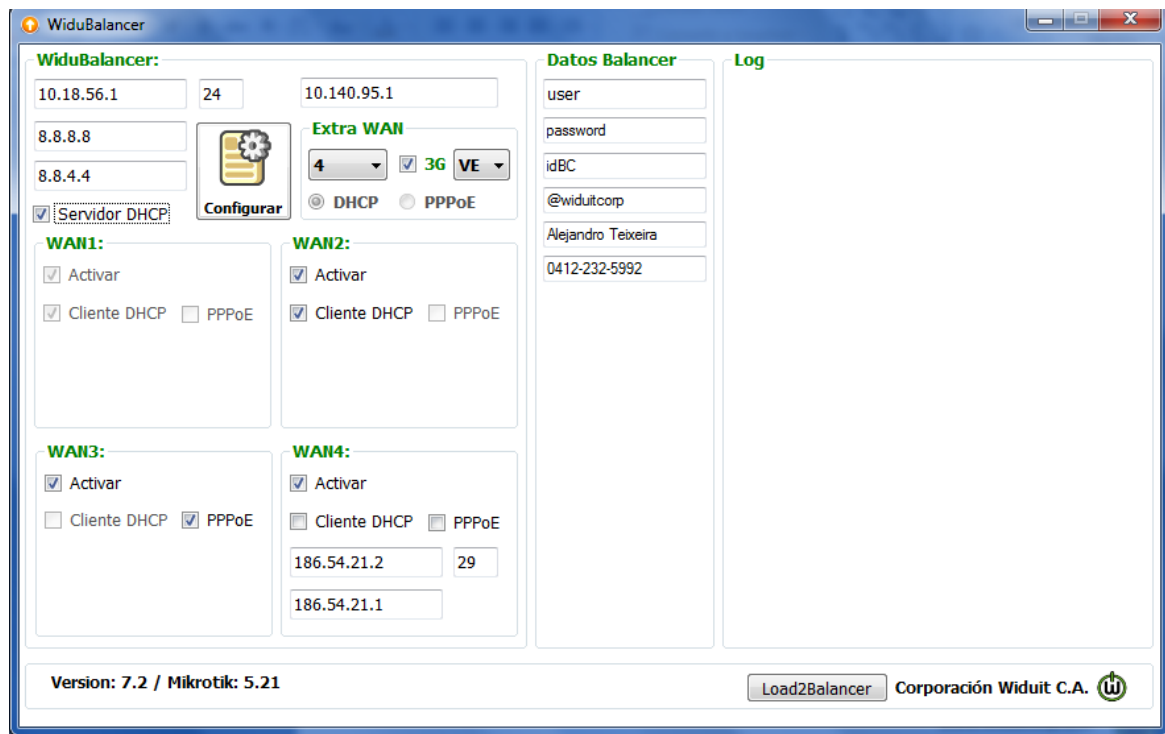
WiduBalancer

WiduBalancer:
10.18.56.1
24
10.140.95.1
8.8.8.8
8.8.4.4
Configurar
Servidor DHCP
Extra WAN
4
3G
VE
DHCP
PPPoE

WAN1:
Activar
Cliente DHCP
PPPoE

WAN2:
Activar
Cliente DHCP
PPPoE

WAN3:
Activar
Cliente DHCP
PPPoE

WAN4:
Activar
Cliente DHCP
PPPoE
186.54.21.2
29
186.54.21.1

Datos Balancer
user
password
idBC
@widuitcorp
Alejandro Teixeira
0412-232-5992

Log

Version: 7.2 / Mikrotik: 5.21
Load2Balancer
Corporación Widuit C.A.